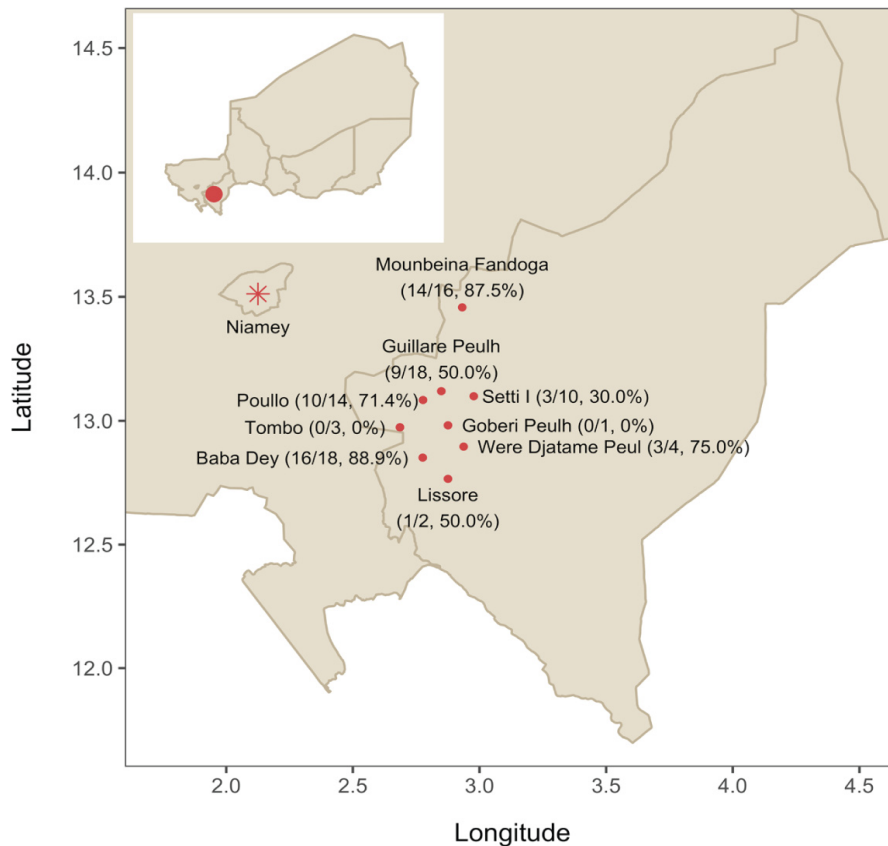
14.5

14.0

13.5

13.0

12.5

12.0

Latitude

Mounbeina Fandoga (14/16, 87.5%)

Niamey

Guillare Peulh (9/18, 50.0%)

Poullo (10/14, 71.4%)

Setti I (3/10, 30.0%)

Tombo (0/3, 0%)

Goberi Peulh (0/1, 0%)

Were Djatame Peul (3/4, 75.0%)

Baba Dey (16/18, 88.9%)

Lissore (1/2, 50.0%)

2.0 2.5 3.0 3.5 4.0 4.5

Longitude